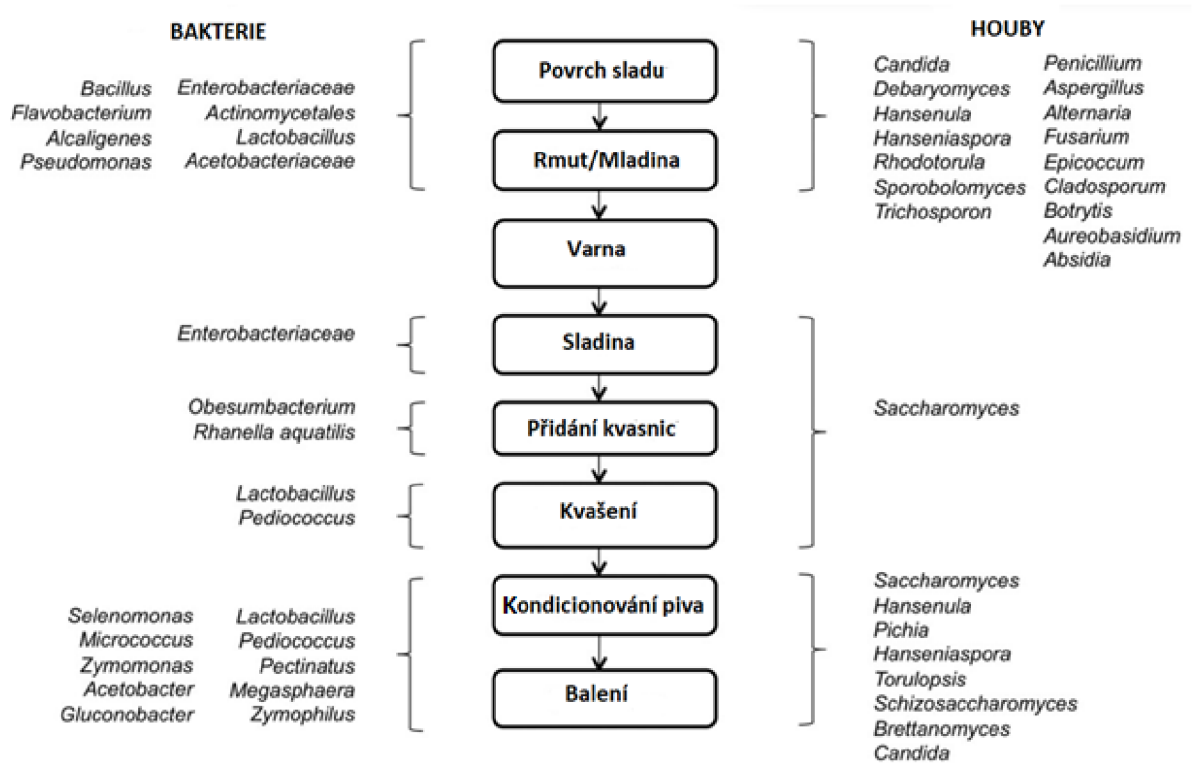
BAKTERIE

Bacillus
Flavobacterium
Alcaligenes
Pseudomonas

Enterobacteriaceae
Actinomycetales
Lactobacillus
Acetobacteriaceae

HOUBY

Candida
Debaryomyces
Hansenula
Hanseniaspora
Rhodotorula
Sporobolomyces
Trichosporon

Penicillium
Aspergillus
Alternaria
Fusarium
Epicoccum
Cladosporum
Botrytis
Aureobasidium
Absidia

Povrch sladu

Rmut/Mladina

Varna

Enterobacteriaceae

Sladina

Obesumbacterium
Rhanella aquatilis

Přidání kvasnic

Saccharomyces

Lactobacillus
Pediococcus

Kvašení

Kondicionování piva

Balení

Selenomonas
Micrococcus
Zymomonas
Acetobacter
Gluconobacter

Lactobacillus
Pediococcus
Pectinatus
Megasphaera
Zymophilus

Saccharomyces
Hansenula
Pichia
Hanseniaspora
Torulopsis
Schizosaccharomyces
Brettanomyces
Candida